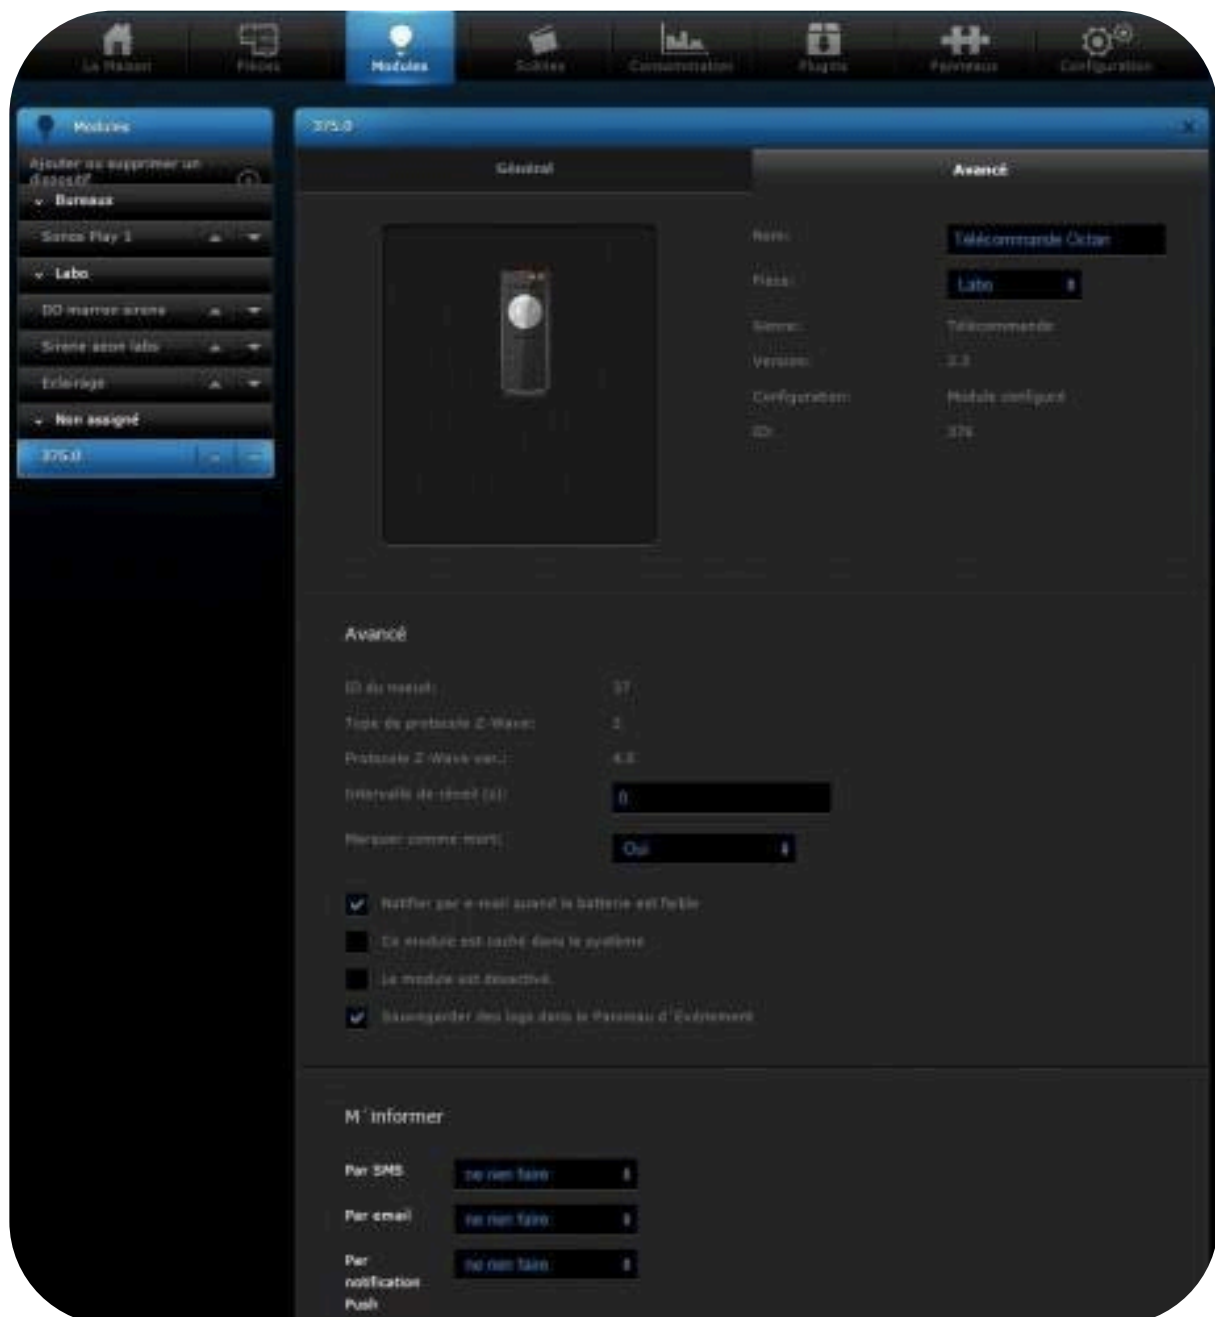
La Maison Pièces Modules Scènes Consommation Plugins Panneaux Configuration

Modules

Ajouter ou supprimer un dispositif

Bureaux

Sonos Play 1

Labo

DO marrer sirene

Sirene aeon labs

Eclairage

Non assigné

375.0

375.0

Général

Avancé

Nom:

Télécommande Octan

Pièce:

Labo

Genre:

Télécommande

Version:

2.3

Configuration:

Module configuré

ID:

375

Avancé

ID du noeud:

37

Type de protocole Z-Wave:

2

Protocole Z-Wave ver.:

4.5

Intervalle de réveil (s):

0

Marquer comme mort:

Oui

Notifier par e-mail quand la batterie est faible

Ce module est caché dans le système

Le module est désactivé

Sauvegarder des logs dans le Panneau d´Evènement

M´informer

Par SMS

ne rien faire

Par email

ne rien faire

Par notification Push

ne rien faire